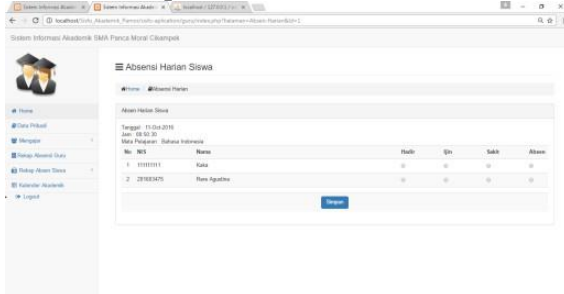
Sistem Informasi Akade x | Sistem Informasi Akade x | localhost / 127.0.0.1 / x

localhost/Sisfo_Akademik_Pamoral/sisfo-aplikation/guru/index.php?halaman=Absen-Harian&id=1

Sistem Informasi Akademik SMA Panca Moral Cikampek

☰ Absensi Harian Siswa

Home / Absensi Harian

Home
Data Pribadi
Mengajar
Rekap Absensi Guru
Rekap Absen Siswa
Kalendar Akademik
Logout

Absen Harian Siswa

Tanggal : 11-Oct-2016
Jam : 08:50:30
Mata Pelajaran : Bahasa Indonesia

| No | NIS | Nama | Hadir | Ijin | Sakit | Absen |
|---|---|---|---|---|---|---|
| 1 | 111111111 | Kaka | | | | |
| 2 | 281093475 | Rere Agustina | | | | |

Simpan